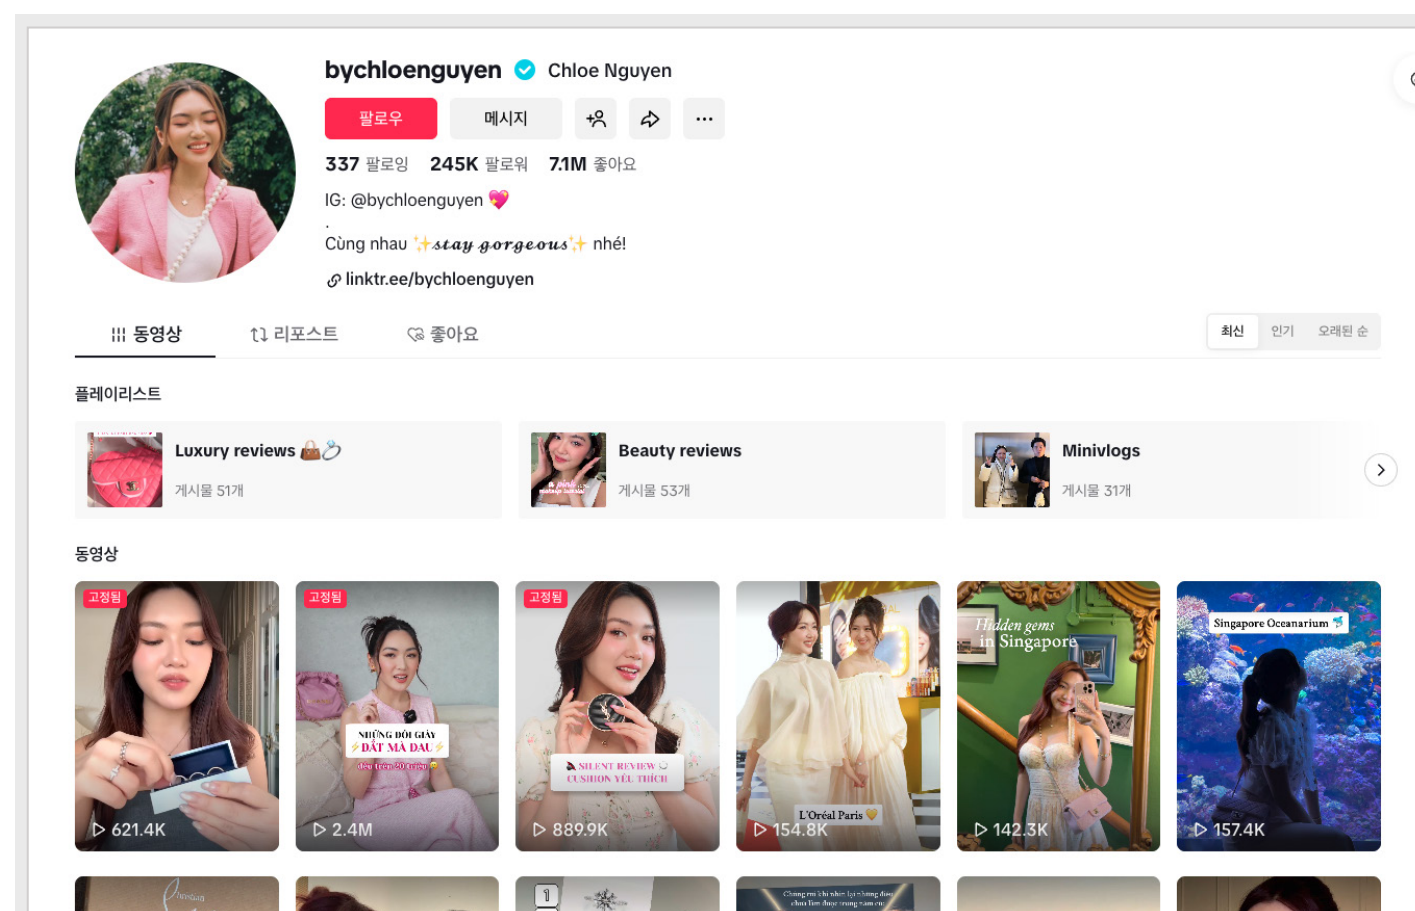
bychloenguyen Chloe Nguyen

팔로우 메시지 ...

337 팔로잉 245K 팔로워 7.1M 좋아요

IG: @bychloenguyen 💖
.
Cùng nhau ✨𝓼𝓽𝓪𝔂 𝓰𝓸𝓻𝓰𝓮𝓸𝓾𝓼✨ nhé!

linktr.ee/bychloenguyen

동영상 리포스트 좋아요

최신 인기 오래된 순

플레이리스트

Luxury reviews 👜💍
게시물 51개

Beauty reviews
게시물 53개

Minivlogs
게시물 31개

동영상

고정됨
621.4K

고정됨
NHỮNG ĐÔI GIÀY ĐẮT MÀ ĐAU
đều trên 20 triệu
2.4M

고정됨
SILENT REVIEW CUSHION YÊU THÍCH
889.9K

L'Oréal Paris
154.8K

Hidden gems in Singapore
142.3K

Singapore Oceanarium
157.4K

Chúng em khi nhìn lại những điều chưa làm được trong năm cũ